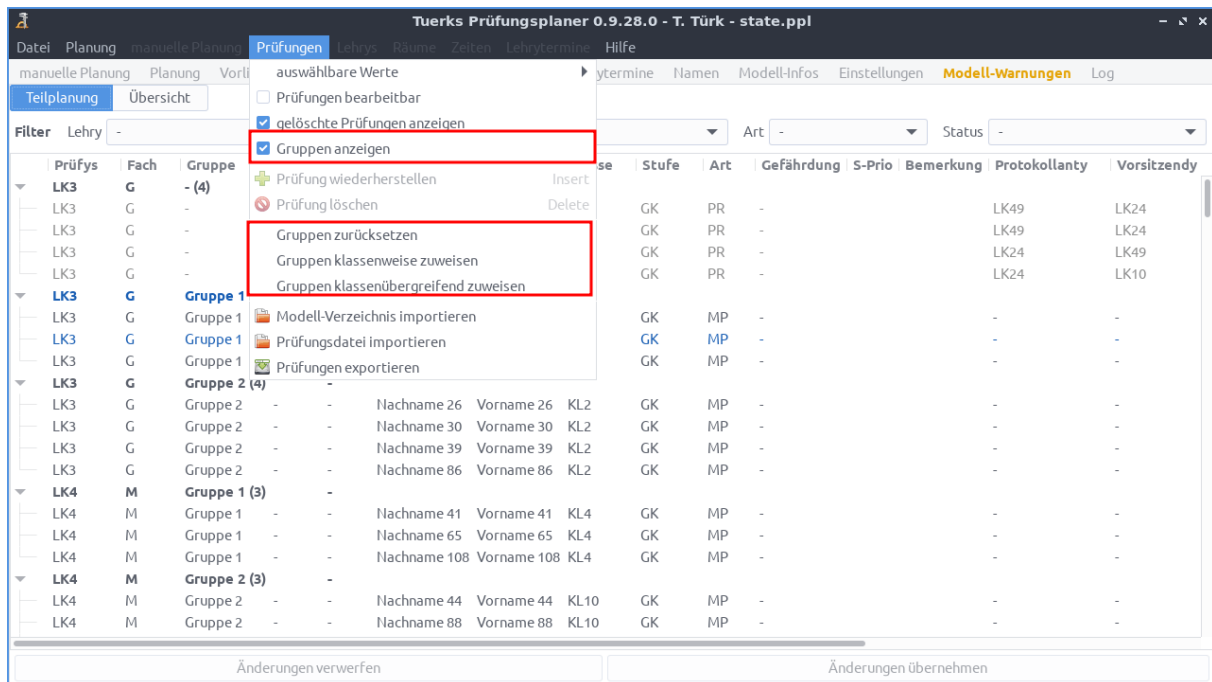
Tuerks Prüfungsplaner 0.9.28.0 - T. Türk - state.ppl

Datei Planung manuelle Planung Prüfungen Lehrys Räume Zeiten Lehrytermine Hilfe

manuelle Planung Planung Vorl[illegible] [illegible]ytermine Namen Modell-Infos Einstellungen Modell-Warnungen Log

Teilplanung Übersicht

Filter Lehry - Art - Status -

auswählbare Werte
Prüfungen bearbeitbar
gelöschte Prüfungen anzeigen
Gruppen anzeigen
Prüfung wiederherstellen Insert
Prüfung löschen Delete
Gruppen zurücksetzen
Gruppen klassenweise zuweisen
Gruppen klassenübergreifend zuweisen
Modell-Verzeichnis importieren
Prüfungsdatei importieren
Prüfungen exportieren

| Prüfys | Fach | Gruppe | | | | | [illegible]se | Stufe | Art | Gefährdung | S-Prio | Bemerkung | Protokollanty | Vorsitzendy |
|---|---|---|---|---|---|---|---|---|---|---|---|---|---|---|
| LK3 | G | - (4) | | | | | | | | | | | | |
| LK3 | G | - | | | | | | GK | PR | - | | | LK49 | LK24 |
| LK3 | G | - | | | | | | GK | PR | - | | | LK49 | LK24 |
| LK3 | G | - | | | | | | GK | PR | - | | | LK24 | LK49 |
| LK3 | G | - | | | | | | GK | PR | - | | | LK24 | LK10 |
| LK3 | G | Gruppe 1 | | | | | | | | | | | | |
| LK3 | G | Gruppe 1 | | | | | | GK | MP | - | | | - | - |
| LK3 | G | Gruppe 1 | | | | | | GK | MP | - | | | - | - |
| LK3 | G | Gruppe 1 | | | | | | GK | MP | - | | | - | - |
| LK3 | G | Gruppe 2 (4) | | - | | | | | | | | | | |
| LK3 | G | Gruppe 2 | - | - | Nachname 26 | Vorname 26 | KL2 | GK | MP | - | | | - | - |
| LK3 | G | Gruppe 2 | - | - | Nachname 30 | Vorname 30 | KL2 | GK | MP | - | | | - | - |
| LK3 | G | Gruppe 2 | - | - | Nachname 39 | Vorname 39 | KL2 | GK | MP | - | | | - | - |
| LK3 | G | Gruppe 2 | - | - | Nachname 86 | Vorname 86 | KL2 | GK | MP | - | | | - | - |
| LK4 | M | Gruppe 1 (3) | | - | | | | | | | | | | |
| LK4 | M | Gruppe 1 | - | - | Nachname 41 | Vorname 41 | KL4 | GK | MP | - | | | - | - |
| LK4 | M | Gruppe 1 | - | - | Nachname 65 | Vorname 65 | KL4 | GK | MP | - | | | - | - |
| LK4 | M | Gruppe 1 | - | - | Nachname 108 | Vorname 108 | KL4 | GK | MP | - | | | - | - |
| LK4 | M | Gruppe 2 (3) | | - | | | | | | | | | | |
| LK4 | M | Gruppe 2 | - | - | Nachname 44 | Vorname 44 | KL10 | GK | MP | - | | | - | - |
| LK4 | M | Gruppe 2 | - | - | Nachname 88 | Vorname 88 | KL10 | GK | MP | - | | | - | - |

Änderungen verwerfen Änderungen übernehmen